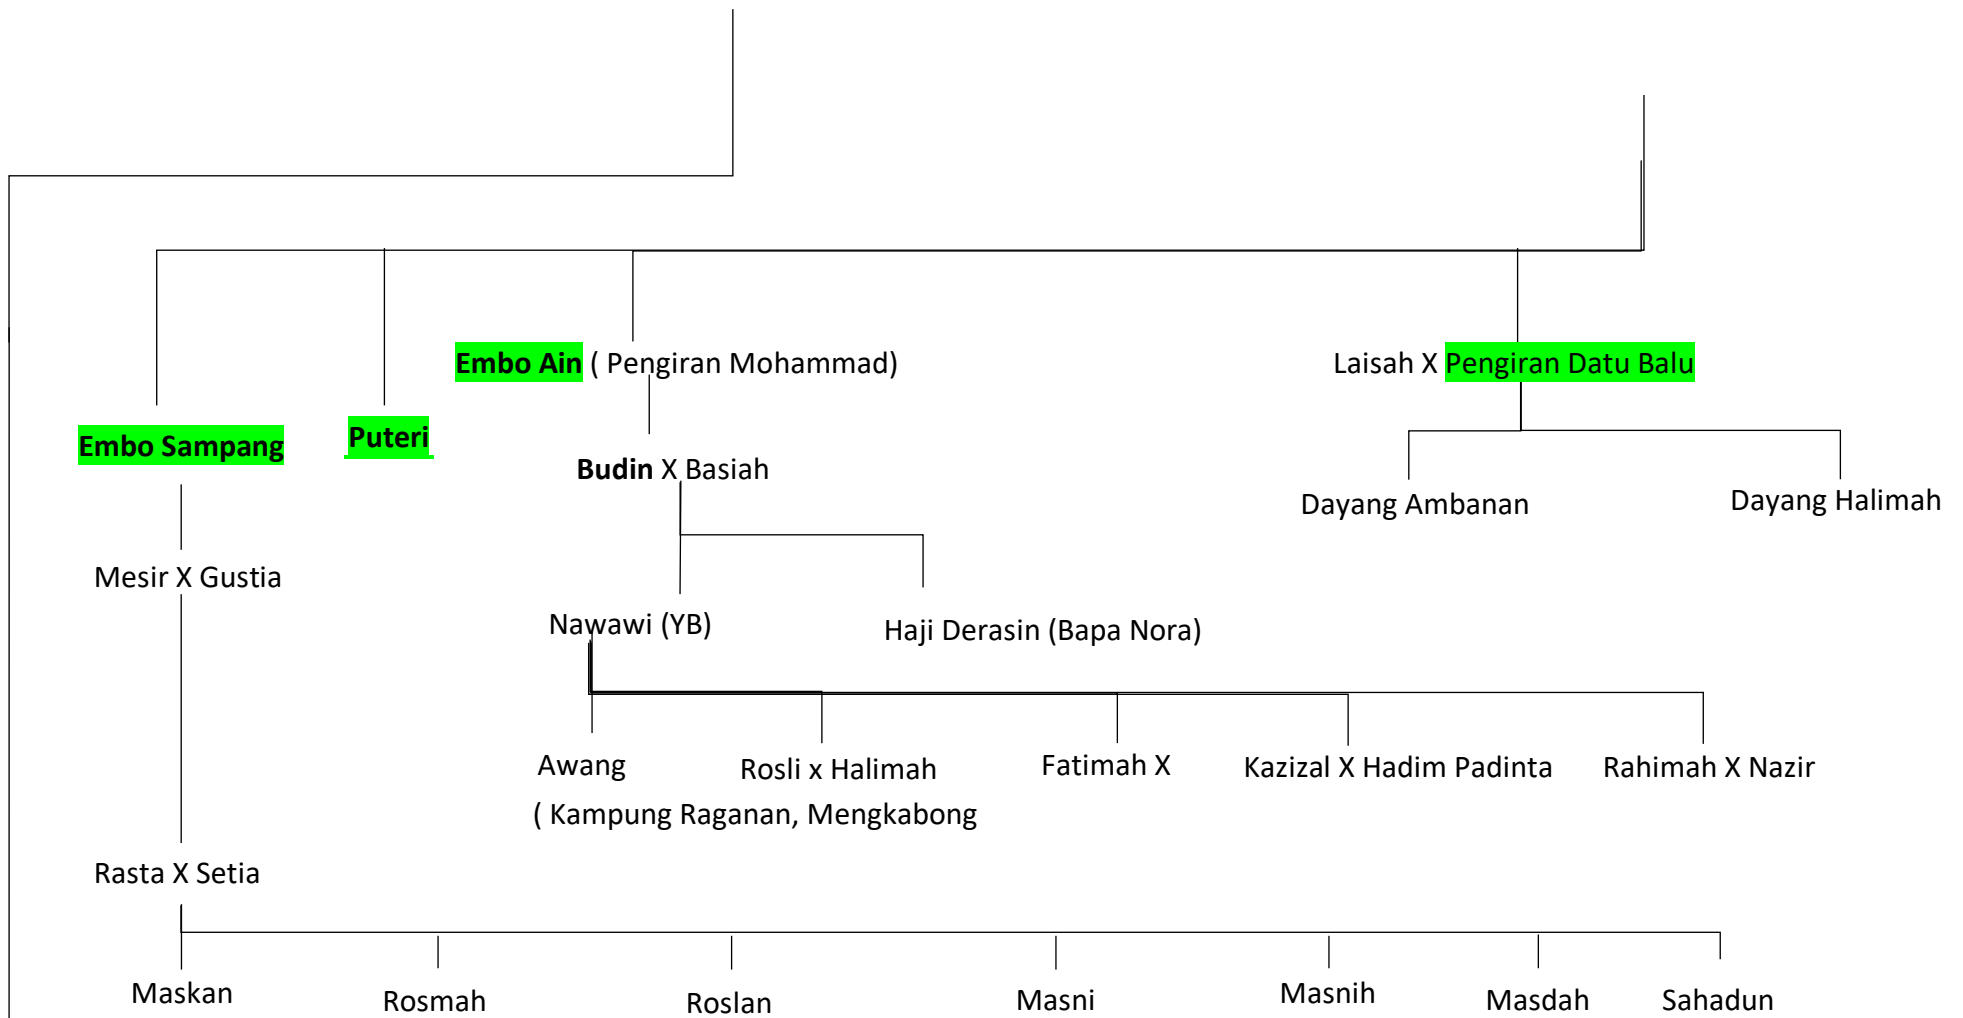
Embo Ain ( Pengiran Mohammad)

Laisah X Pengiran Datu Balu

Embo Sampang

Puteri

Budin X Basiah

Dayang Ambanan

Dayang Halimah

Mesir X Gustia

Nawawi (YB)

Haji Derasin (Bapa Nora)

Awang

Rosli x Halimah

Fatimah X

Kazizal X Hadim Padinta

Rahimah X Nazir

( Kampung Raganan, Mengkabong

Rasta X Setia

Maskan

Rosmah

Roslan

Masni

Masnih

Masdah

Sahadun